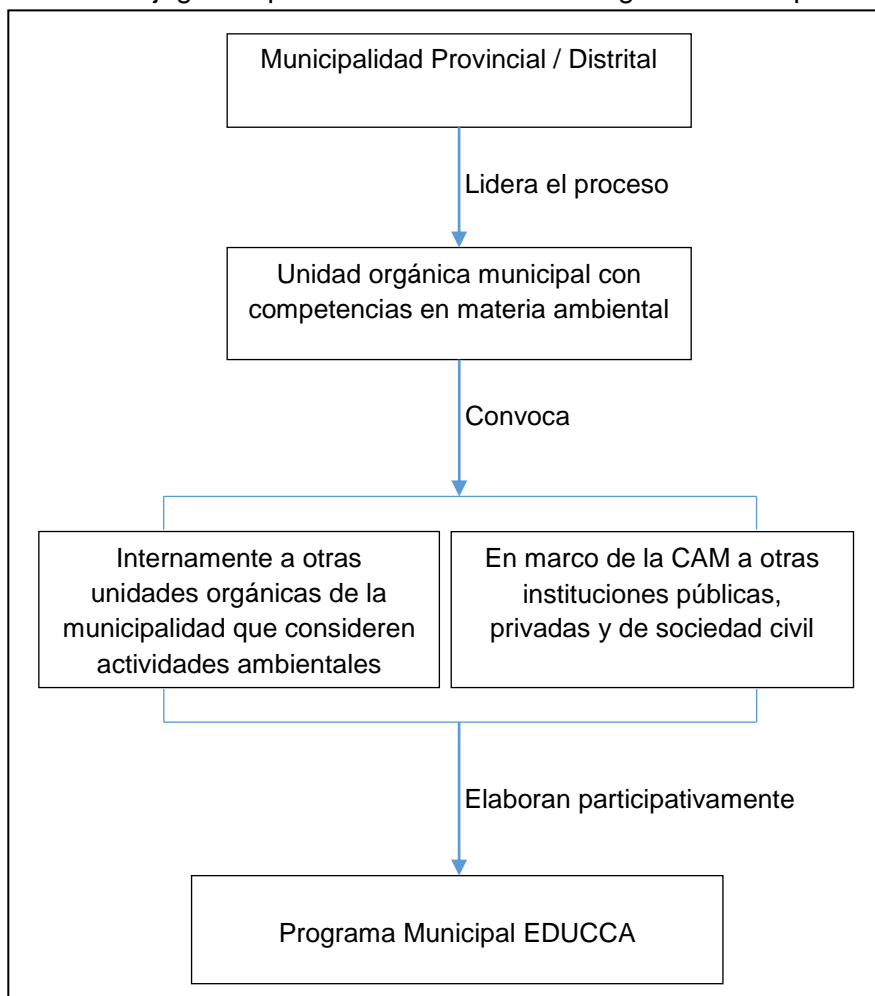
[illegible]

Municipalidad Provincial / Distrital

Lidera el proceso

Unidad orgánica municipal con competencias en materia ambiental

Convoca

Internamente a otras unidades orgánicas de la municipalidad que consideren actividades ambientales

En marco de la CAM a otras instituciones públicas, privadas y de sociedad civil

Elaboran participativamente

Programa Municipal EDUCCA